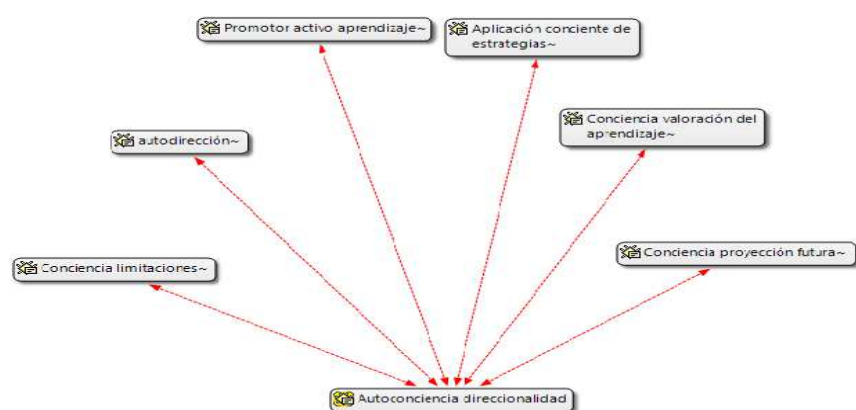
Promotor activo aprendizaje~

Aplicación conciente de estrategias~

autodirección~

Conciencia valoración del aprendizaje~

Conciencia limitaciones~

Conciencia proyección futura~

Autoconciencia direccionalidad